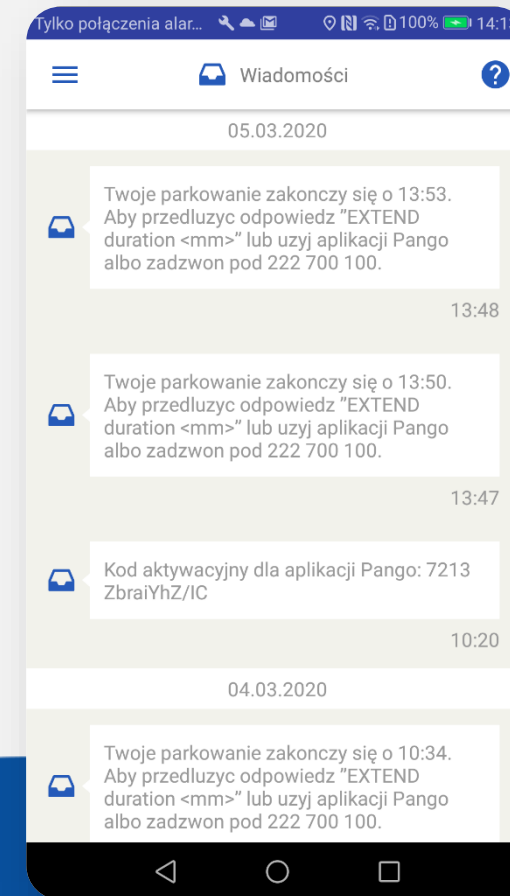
Tylko połączenia alar... 100% 14:1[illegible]

Wiadomości

05.03.2020

Twoje parkowanie zakonczy się o 13:53. Aby przedluzyc odpowiedz "EXTEND duration <mm>" lub uzyj aplikacji Pango albo zadzwon pod 222 700 100.

13:48

Twoje parkowanie zakonczy się o 13:50. Aby przedluzyc odpowiedz "EXTEND duration <mm>" lub uzyj aplikacji Pango albo zadzwon pod 222 700 100.

13:47

Kod aktywacyjny dla aplikacji Pango: 7213 ZbraiYhZ/IC

10:20

04.03.2020

Twoje parkowanie zakonczy się o 10:34. Aby przedluzyc odpowiedz "EXTEND duration <mm>" lub uzyj aplikacji Pango albo zadzwon pod 222 700 100.